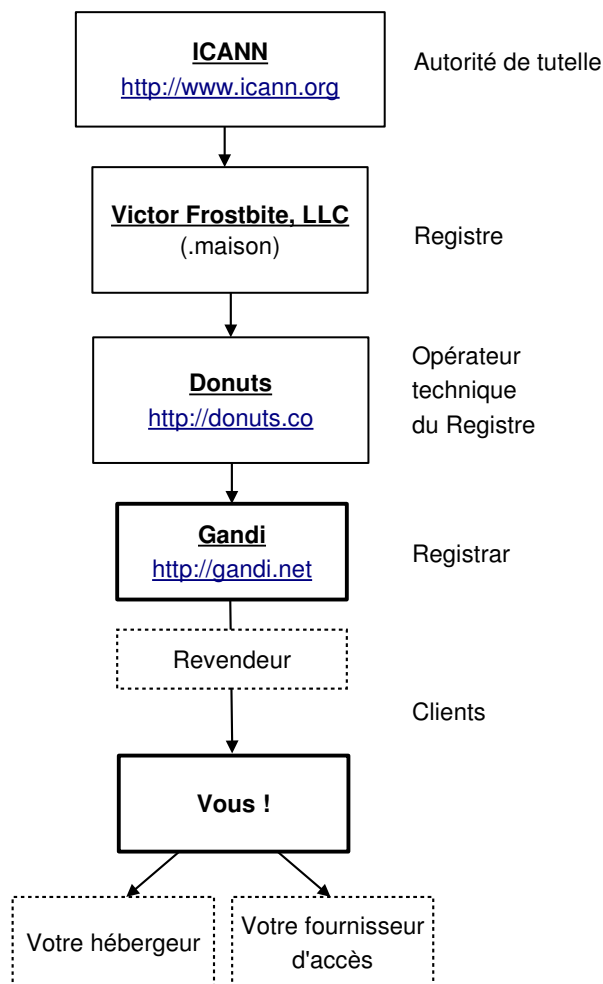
ICANN
http://www.icann.org

Autorité de tutelle

Victor Frostbite, LLC
(.maison)

Registre

Donuts
http://donuts.co

Opérateur technique du Registre

Gandi
http://gandi.net

Registrar

Revendeur

Clients

Vous !

Votre hébergeur

Votre fournisseur d'accès